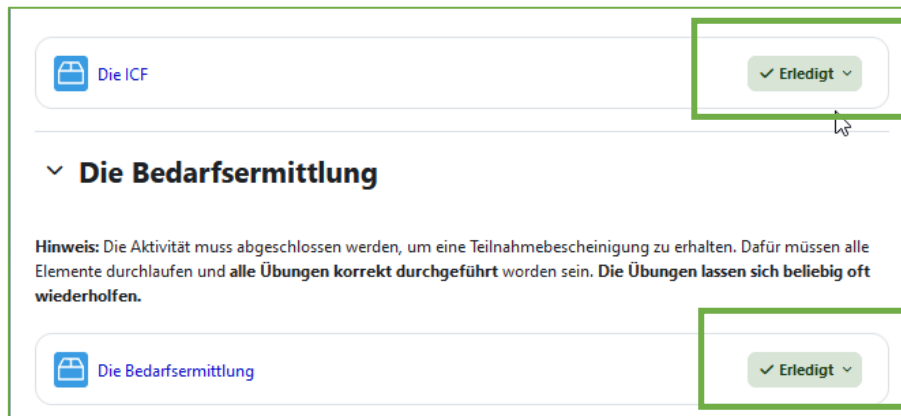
Die ICF

✓ Erledigt

Die Bedarfsermittlung

**Hinweis:** Die Aktivität muss abgeschlossen werden, um eine Teilnahmebescheinigung zu erhalten. Dafür müssen alle Elemente durchlaufen und **alle Übungen korrekt durchgeführt** worden sein. **Die Übungen lassen sich beliebig oft wiederholfen.**

Die Bedarfsermittlung

✓ Erledigt